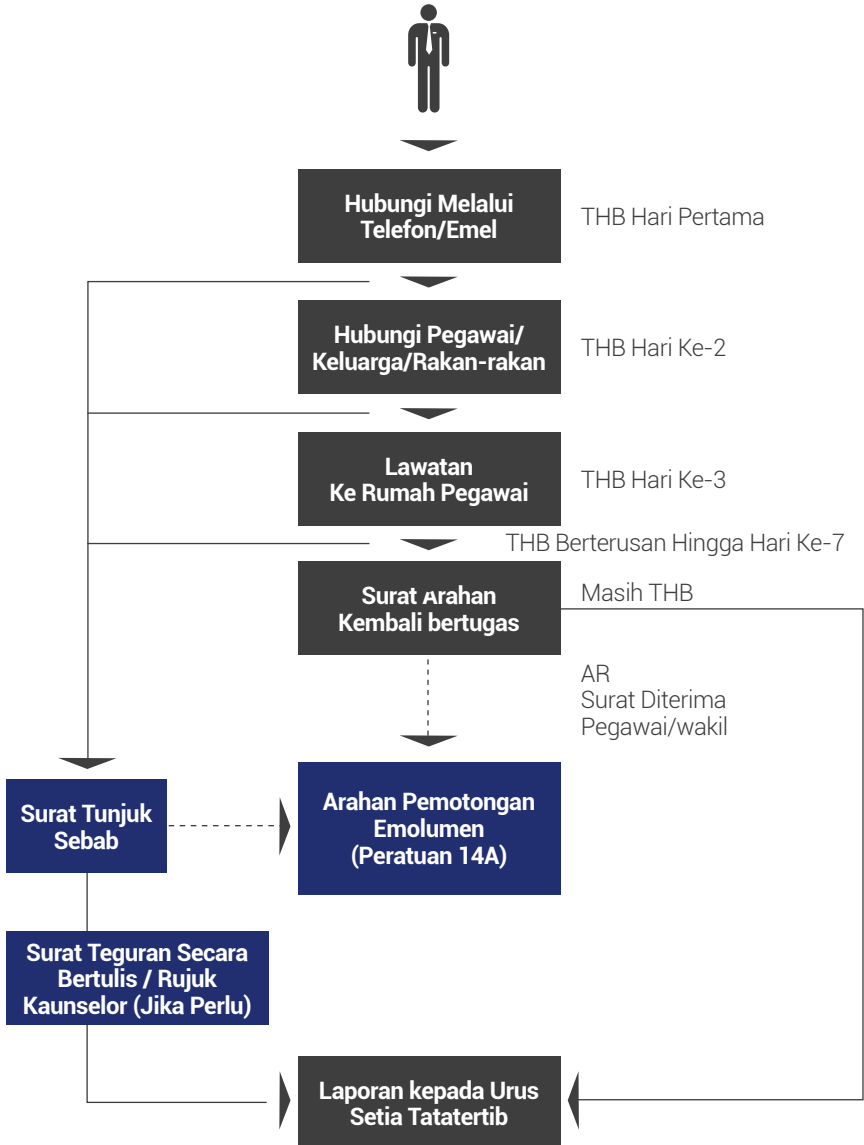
Hubungi Melalui Telefon/Emel

THB Hari Pertama

Hubungi Pegawai/ Keluarga/Rakan-rakan

THB Hari Ke-2

Lawatan Ke Rumah Pegawai

THB Hari Ke-3

THB Berterusan Hingga Hari Ke-7

Surat Arahan Kembali bertugas

Masih THB

AR
Surat Diterima
Pegawai/wakil

Surat Tunjuk Sebab

Arahan Pemotongan Emolumen (Peratuan 14A)

Surat Teguran Secara Bertulis / Rujuk Kaunselor (Jika Perlu)

Laporan kepada Urus Setia Tatatertib